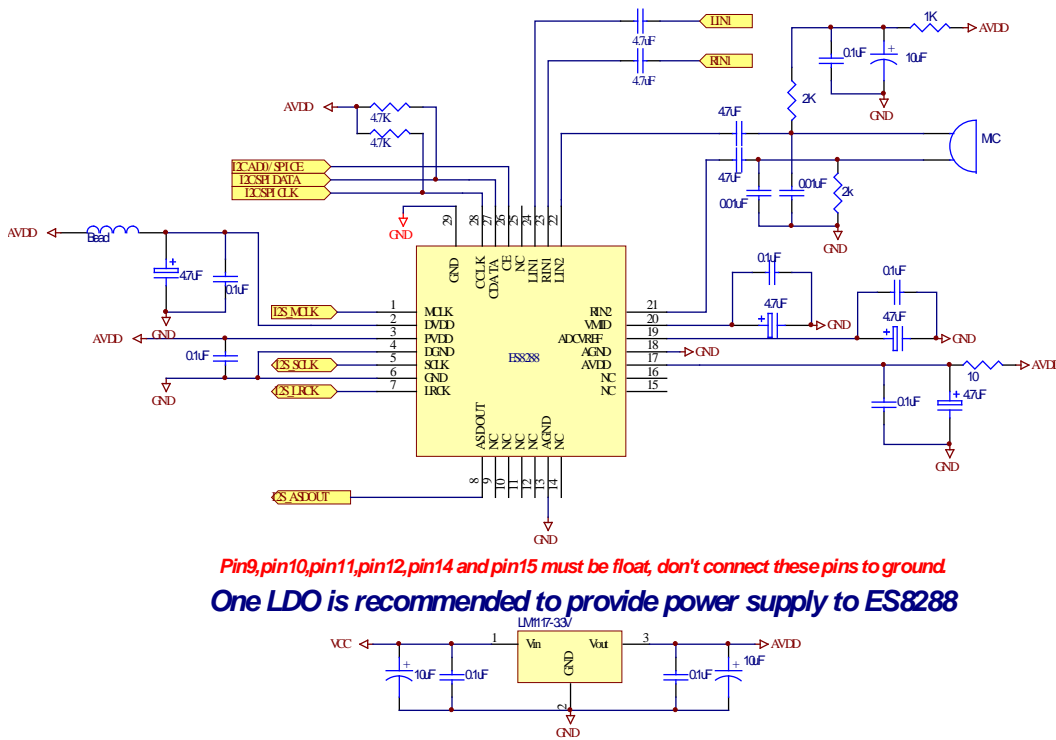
LIN1
4.7uF
RIN1
4.7uF
1K
AVDD
0.1uF
10uF
GND
2K
AVDD
4.7K
4.7K
4.7uF
MIC
I2CAD0/SPICE
I2CSPIDATA
I2CSPICLK
4.7uF
0.01uF
0.01uF
2k
GND
GND
29 28 27 26 25 24 23 22
AVDD
Bead
GND
CCLK
CDATA
CE
NC
LIN1
RIN1
LIN2
4.7uF
0.1uF
0.1uF
0.1uF
GND
I2S_MCLK
1 MCLK
2 DVDD
3 PVDD
4 DGND
5 SCLK
6 GND
7 LRCK
RIN2 21
VMID 20
ADCVREF 19
AGND 18
AVDD 17
NC 16
NC 15
4.7uF
GND
4.7uF
GND
AVDD
0.1uF
GND
I2S_SCLK
I2S_LRCK
GND
ES8288
GND
10
AVDD
0.1uF
4.7uF
GND
ASDOUT
NC
NC
NC
NC
AGND
NC
8 9 10 11 12 13 14
I2S_ASDOUT
GND
Pin9,pin10,pin11,pin12,pin14 and pin15 must be float, don't connect these pins to ground.
One LDO is recommended to provide power supply to ES8288
LM1117-3.3V
VCC
1
Vin
Vout
3
AVDD
10uF
0.1uF
GND
0.1uF
10uF
2
GND